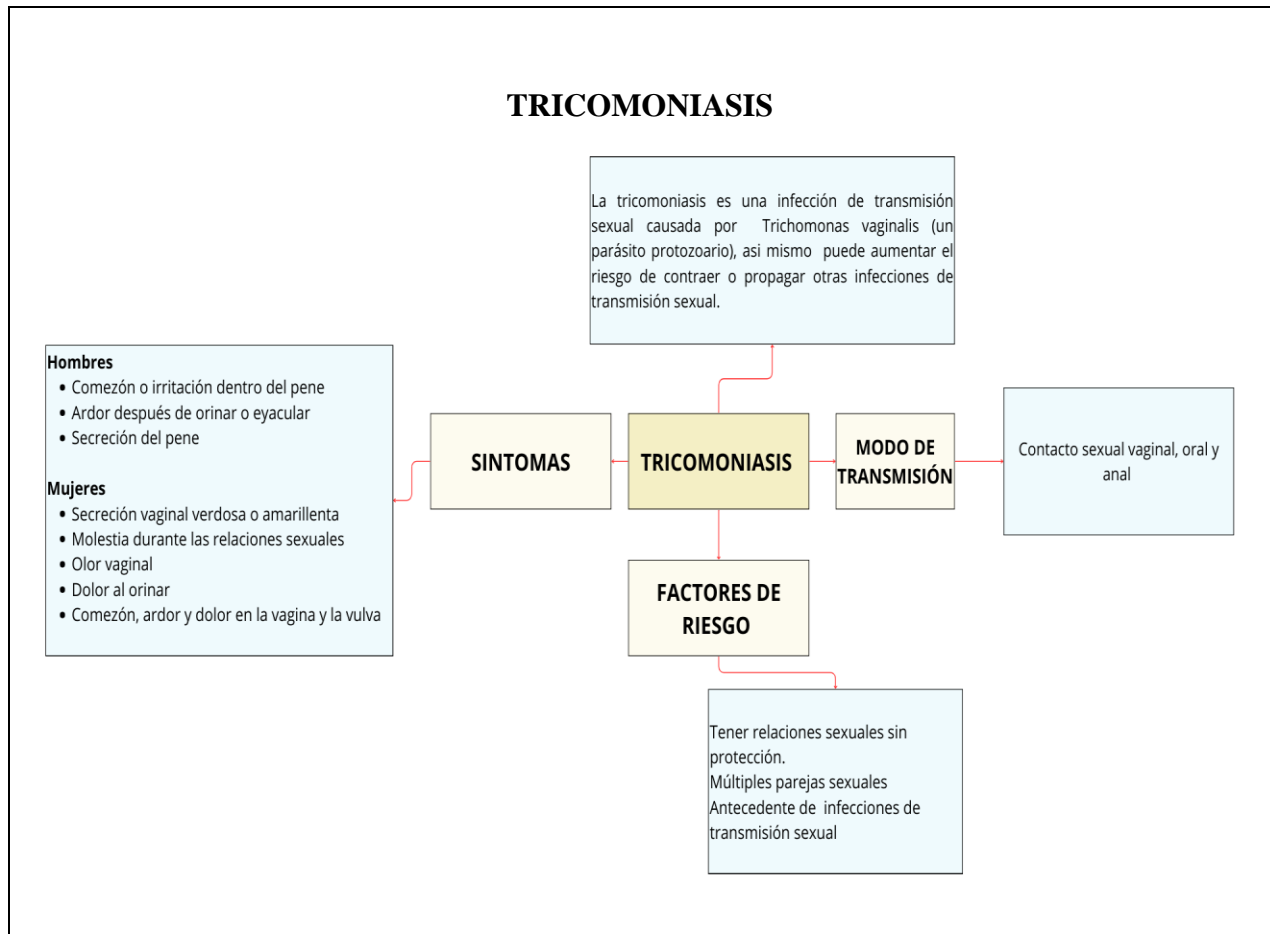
TRICOMONIASIS

La tricomoniasis es una infección de transmisión sexual causada por Trichomonas vaginalis (un parásito protozoario), asi mismo puede aumentar el riesgo de contraer o propagar otras infecciones de transmisión sexual.

Hombres
- Comezón o irritación dentro del pene
- Ardor después de orinar o eyacular
- Secreción del pene

Mujeres
- Secreción vaginal verdosa o amarillenta
- Molestia durante las relaciones sexuales
- Olor vaginal
- Dolor al orinar
- Comezón, ardor y dolor en la vagina y la vulva

SINTOMAS

TRICOMONIASIS

MODO DE TRANSMISIÓN

Contacto sexual vaginal, oral y anal

FACTORES DE RIESGO

Tener relaciones sexuales sin protección.
Múltiples parejas sexuales
Antecedente de infecciones de transmisión sexual